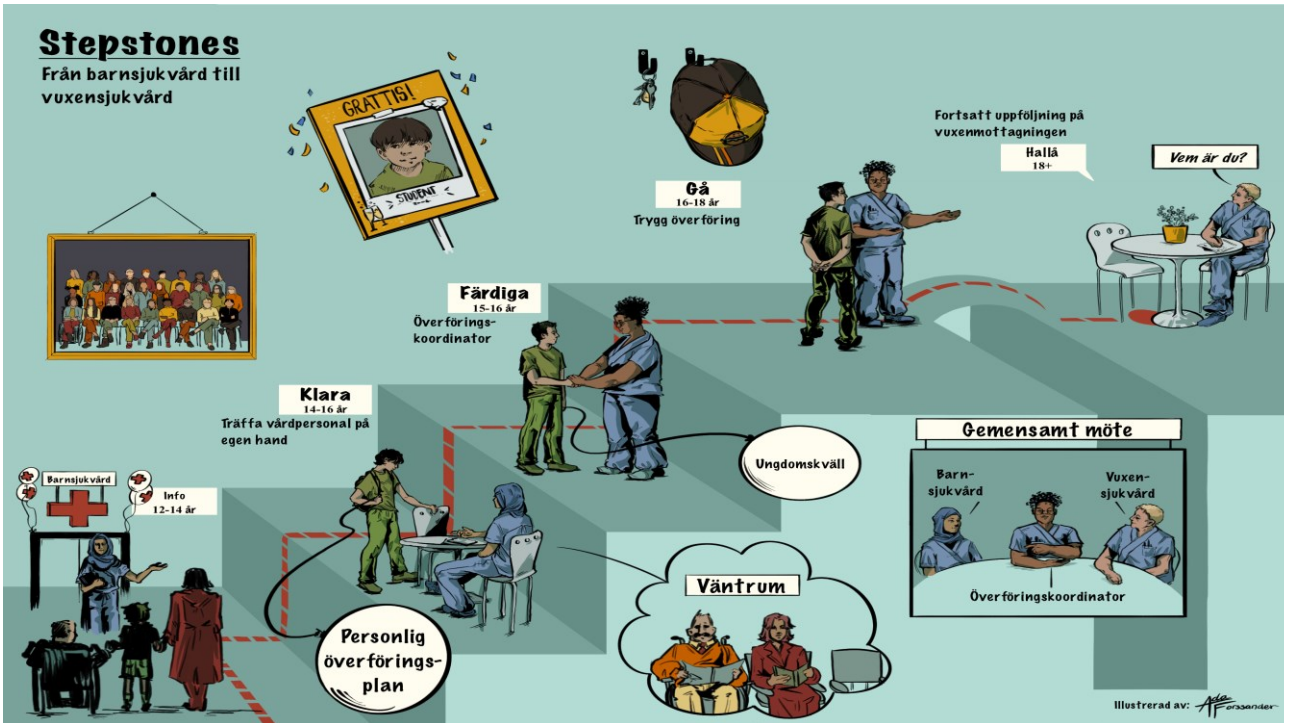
Stepstones
Från barnsjukvård till vuxensjukvård

GRATTIS!
STUDENT

Gå
16-18 år
Trygg överföring

Fortsatt uppföljning på vuxenmottagningen

Hallå
18+

Vem är du?

Färdiga
15-16 år
Överföringskoordinator

Klara
14-16 år
Träffa vårdpersonal på egen hand

Ungdomskväll

Gemensamt möte

Barnsjukvård

Vuxensjukvård

Överföringskoordinator

Barnsjukvård

Info
12-14 år

Personlig överföringsplan

Väntrum

Illustrerad av: Ada Forssander